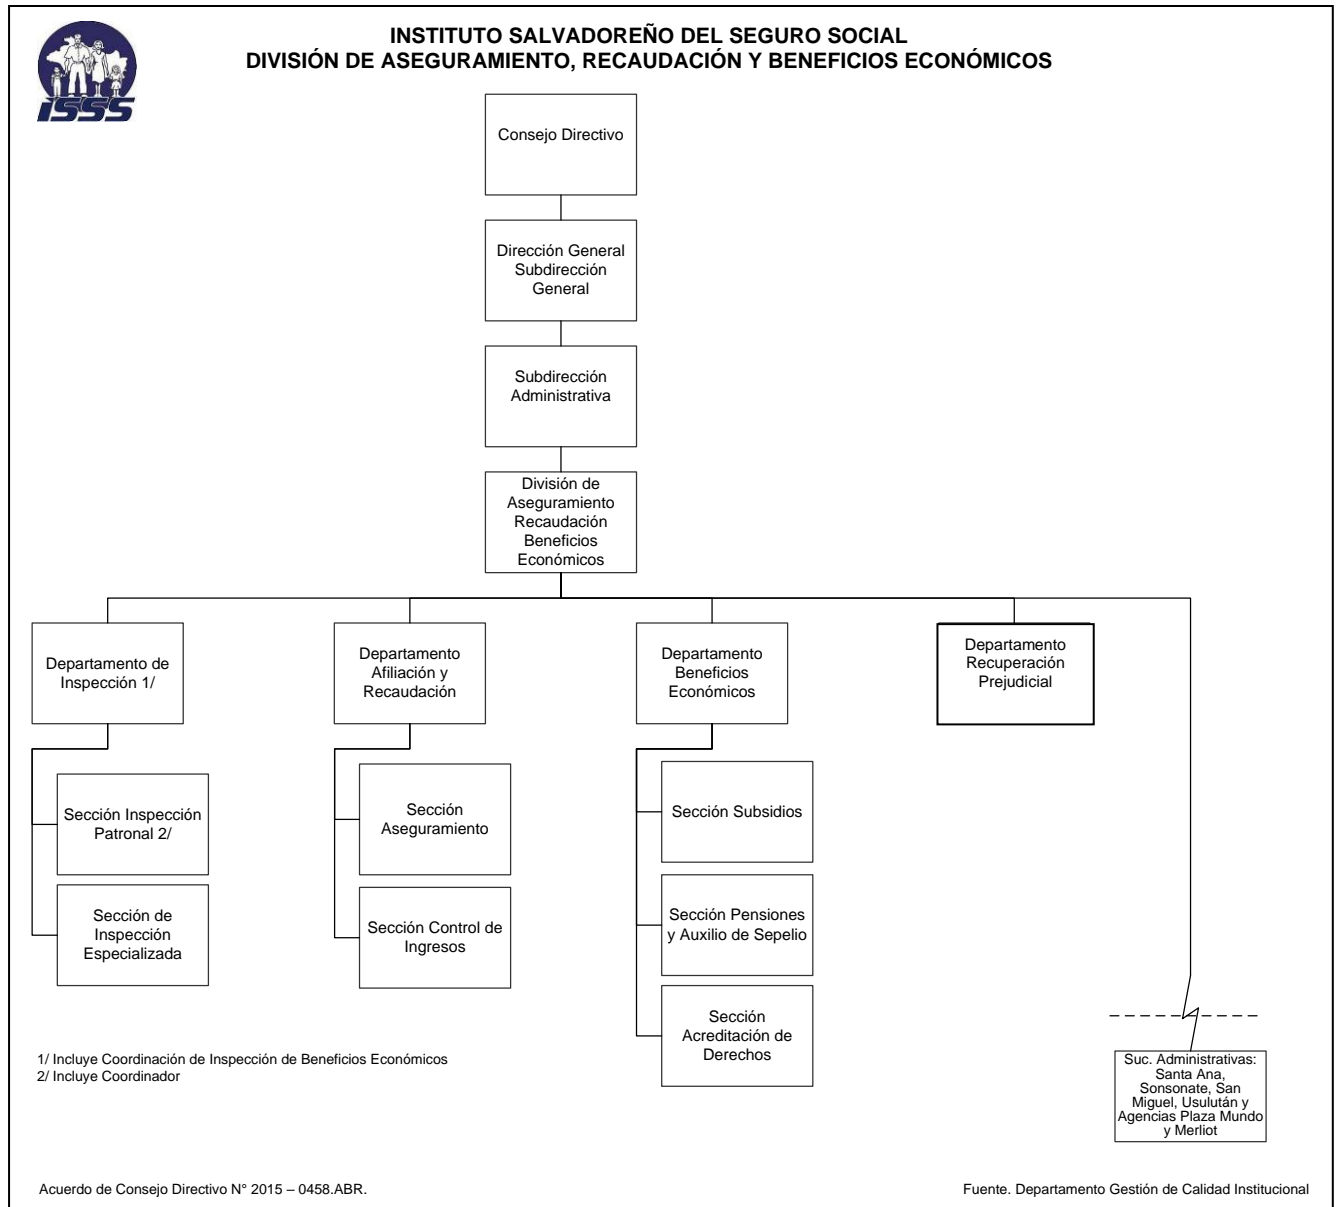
ISSS

INSTITUTO SALVADOREÑO DEL SEGURO SOCIAL
DIVISIÓN DE ASEGURAMIENTO, RECAUDACIÓN Y BENEFICIOS ECONÓMICOS

Consejo Directivo

Dirección General Subdirección General

Subdirección Administrativa

División de Aseguramiento Recaudación Beneficios Económicos

Departamento de Inspección 1/

Sección Inspección Patronal 2/

Sección de Inspección Especializada

Departamento Afiliación y Recaudación

Sección Aseguramiento

Sección Control de Ingresos

Departamento Beneficios Económicos

Sección Subsidios

Sección Pensiones y Auxilio de Sepelio

Sección Acreditación de Derechos

Departamento Recuperación Prejudicial

Suc. Administrativas: Santa Ana, Sonsonate, San Miguel, Usulután y Agencias Plaza Mundo y Merliot

1/ Incluye Coordinación de Inspección de Beneficios Económicos
2/ Incluye Coordinador

Acuerdo de Consejo Directivo N° 2015 – 0458.ABR.

Fuente. Departamento Gestión de Calidad Institucional